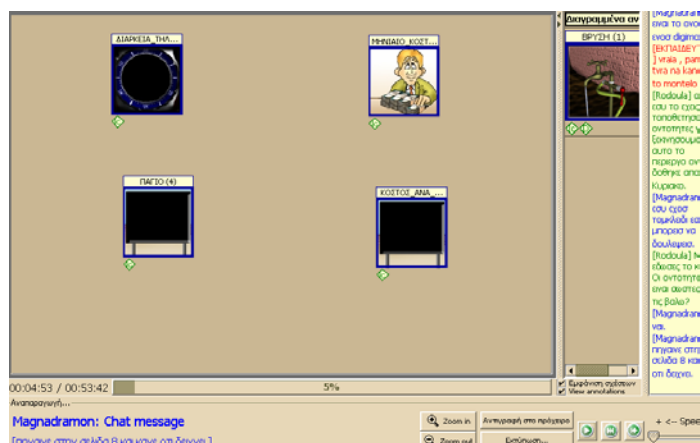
ΔΙΑΡΚΕΙΑ_ΤΗΛ...

ΜΗΝΙΑΙΟ ΚΟΣΤ...

ΠΑΓΙΟ (4)

ΚΟΣΤΟΣ_ΑΝΑ_...

00:04:53 / 00:53:42

5%

Αναπαραγωγή...

Magnadramon: Chat message

[πηγαινε στην σελιδα 8 και κανε οτι θελεις]

Zoom in

Zoom out

Αντιγραφή στο πρόχειρο

Εκτύπωση...

Εμφάνιση σχέσεων

View annotations

+ <-- Spee

Διαγραμμένα αν

ΒΡΥΣΗ (1)

Magnadramon
ειναι το ονο
ενοσ digimo
[ΕΚΠΑΙΔΕΥΤ
] vraia , pam
tvra na kane
to montelo

[Rodoula] α
εσυ το εχεις
τοποθετησ
οντοτητες γ
[σχηματισμα
αυτο το
περιεργο οντ
δοθηκε απο
Κυριακο.

[Magnadramon
εσυ εχεσ
τομκλοδι κα
μπορεια να
δουλεψεισ.

[Rodoula] Μ
εδωσες το κ
Οι οντοτητε
ειναι σωστες
τις βαλω?

[Magnadramon
ναι.

[Magnadramon
πηγαινε στη
σελιδα 8 και
οτι θεγεισ.